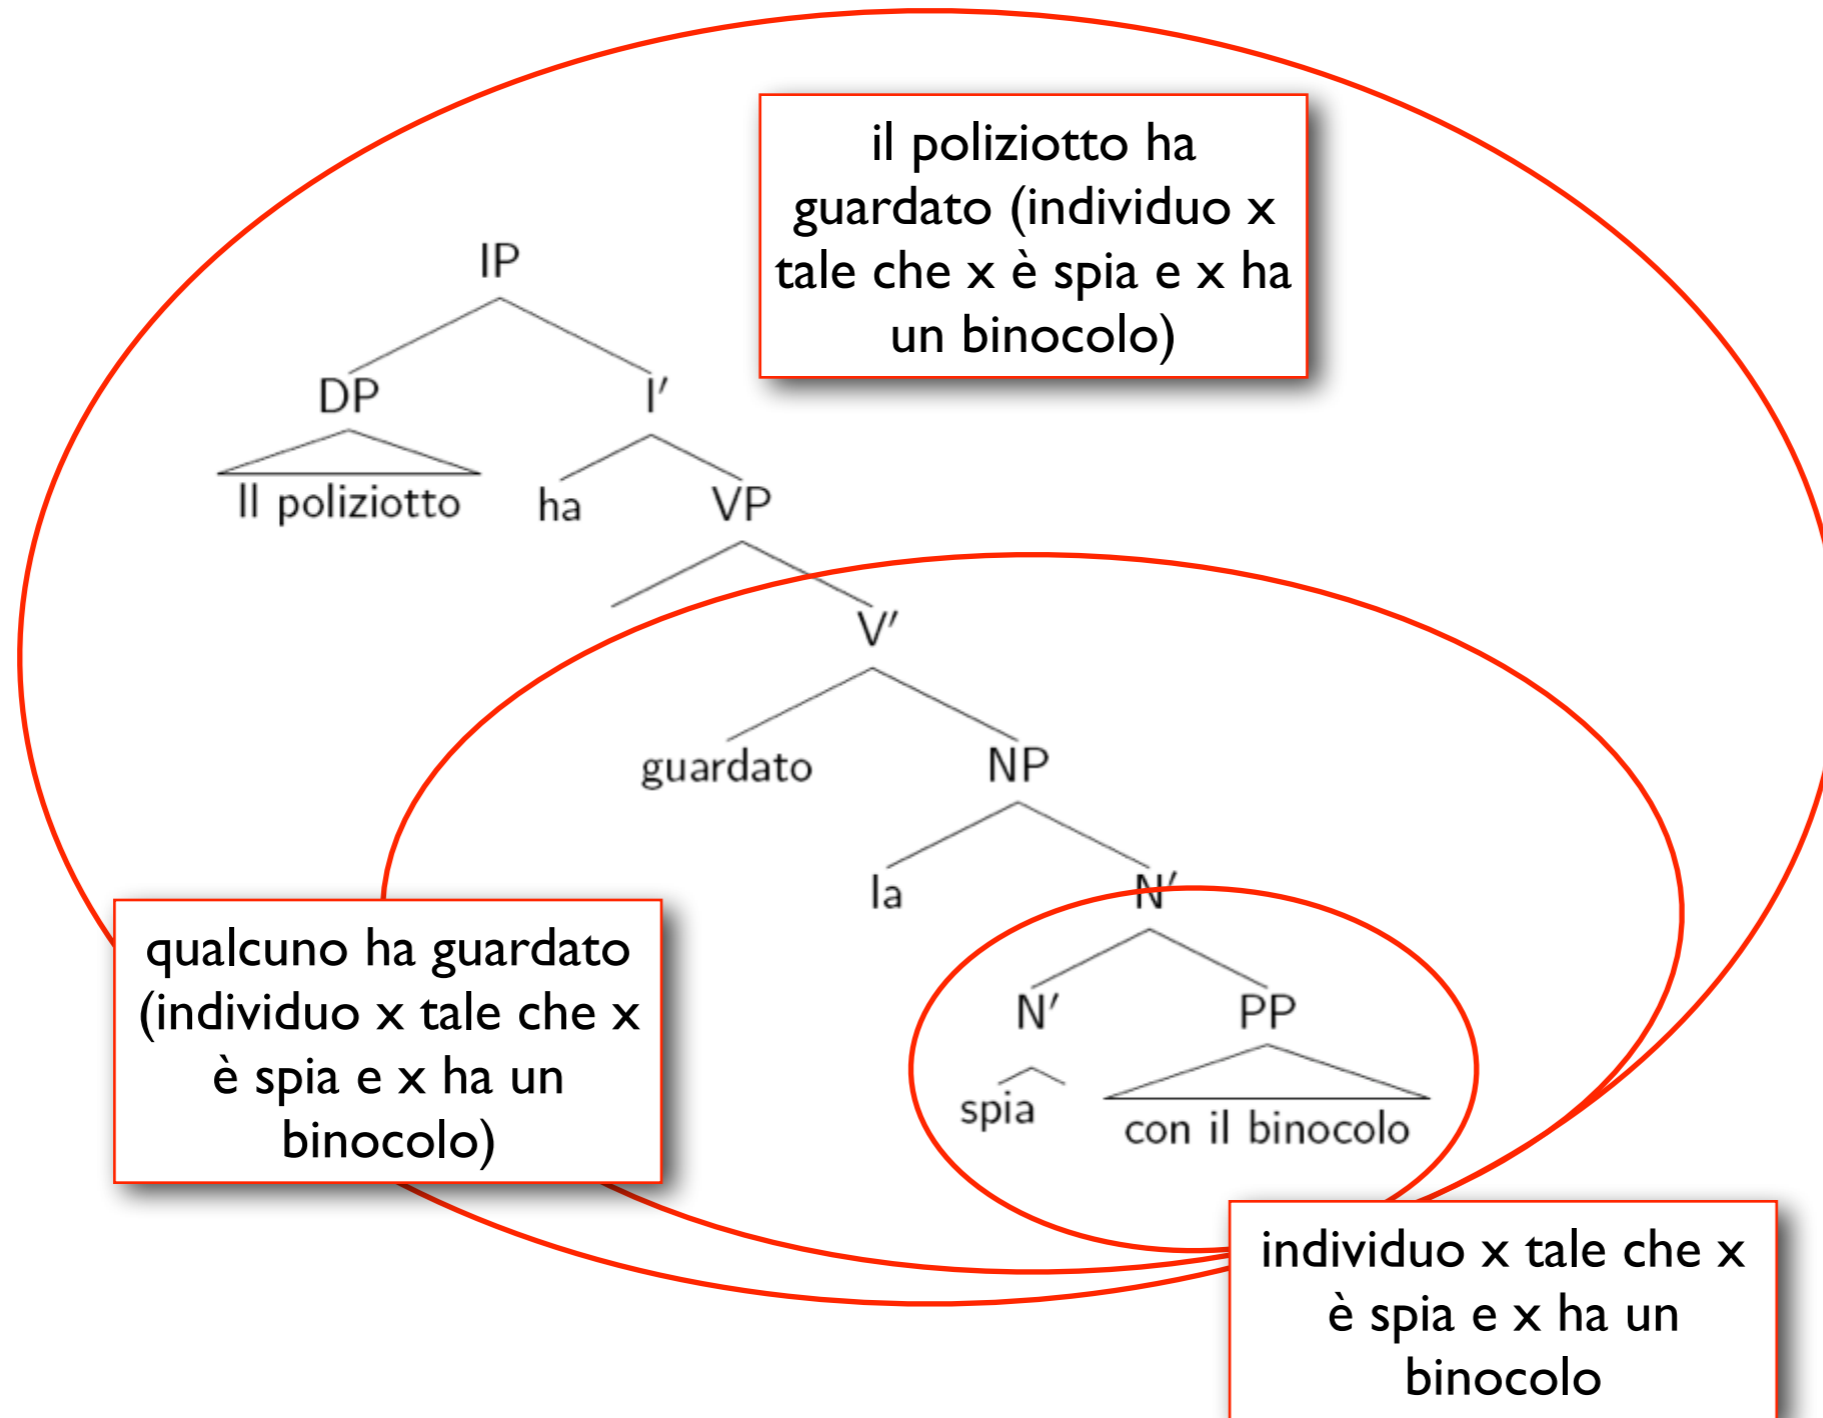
il poliziotto ha guardato (individuo x tale che x è spia e x ha un binocolo)

IP

DP

Il poliziotto

I′

ha

VP

V′

guardato

NP

la

N′

N′

spia

PP

con il binocolo

qualcuno ha guardato (individuo x tale che x è spia e x ha un binocolo)

individuo x tale che x è spia e x ha un binocolo